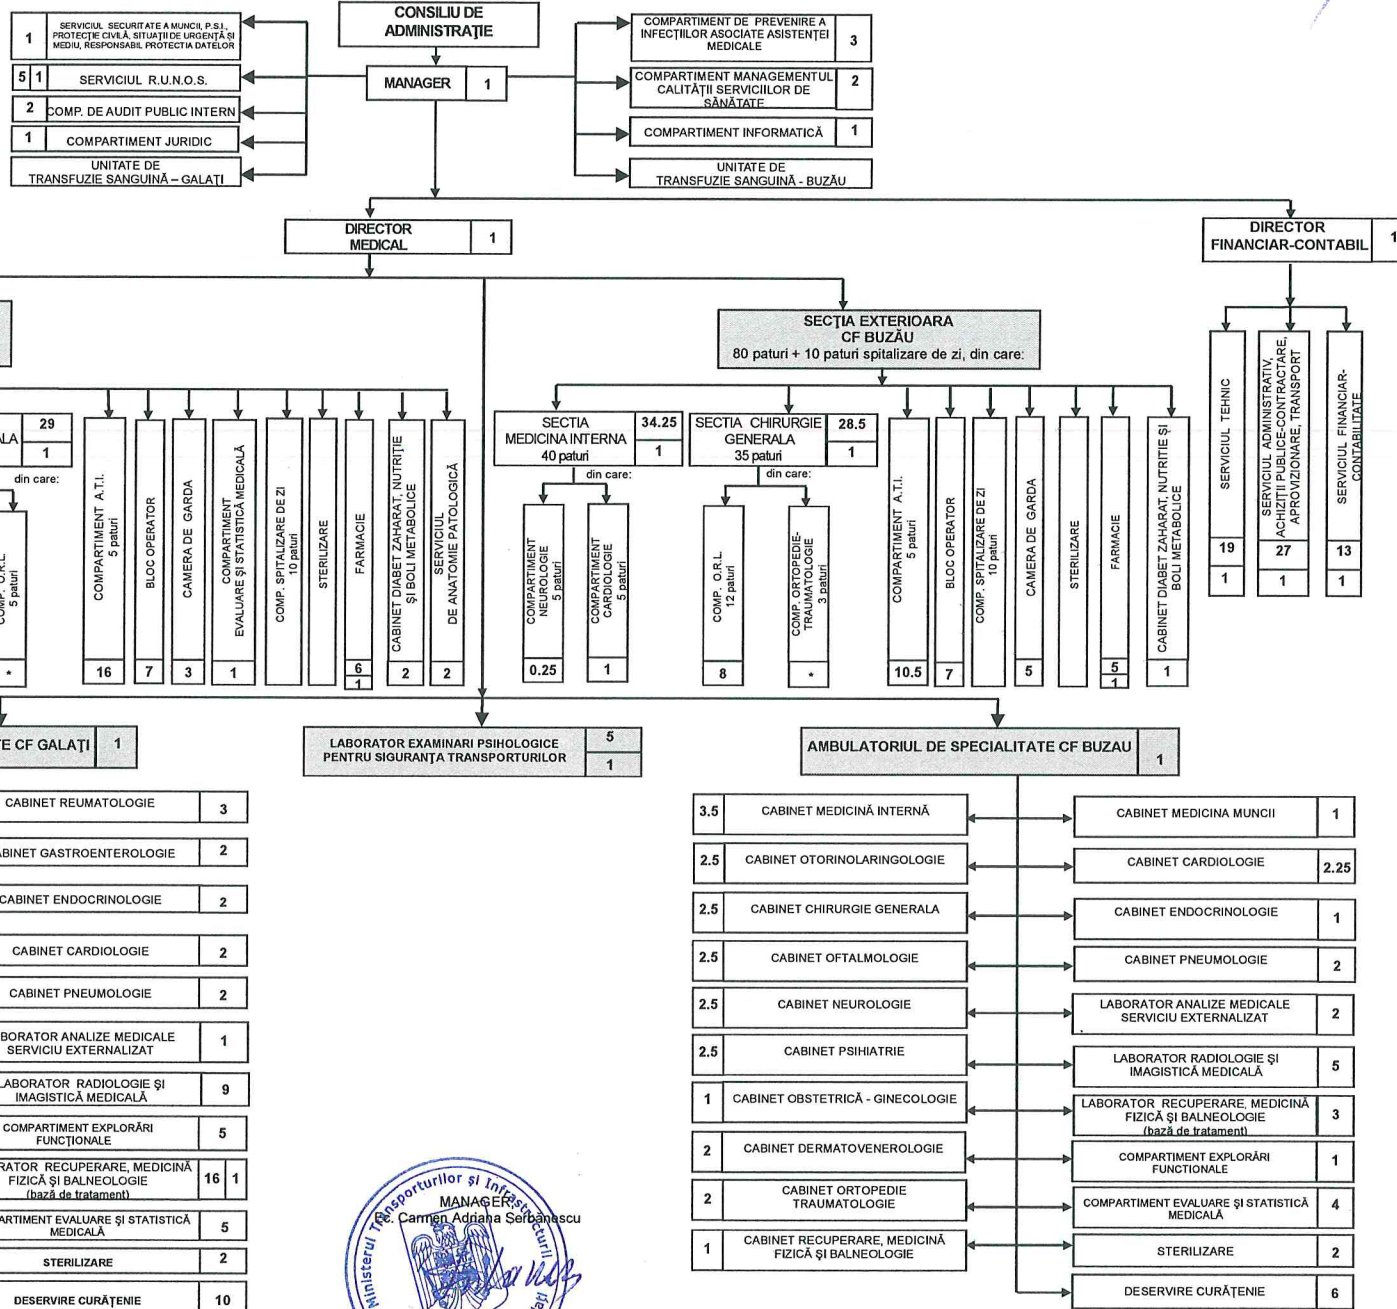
CONSILIU DE ADMINISTRAȚIE

MANAGER 1

1 SERVICIUL SECURITATE A MUNCII, P.S.I., PROTECȚIE CIVILĂ, SITUAȚII DE URGENȚĂ ȘI MEDIU, RESPONSABIL PROTECȚIA DATELOR

5 1 SERVICIUL R.U.N.O.S.

2 COMP. DE AUDIT PUBLIC INTERN

1 COMPARTIMENT JURIDIC

UNITATE DE TRANSFUZIE SANGUINĂ – GALAȚI

COMPARTIMENT DE PREVENIRE A INFECȚIILOR ASOCIATE ASISTENȚEI MEDICALE 3

COMPARTIMENT MANAGEMENTUL CALITĂȚII SERVICIILOR DE SĂNĂTATE 2

COMPARTIMENT INFORMATICĂ 1

UNITATE DE TRANSFUZIE SANGUINĂ - BUZĂU

DIRECTOR MEDICAL 1

DIRECTOR FINANCIAR-CONTABIL 1

SECȚIA EXTERIOARA CF BUZĂU
80 paturi + 10 paturi spitalizare de zi, din care:

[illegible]LA 29 1
din care:
COMP. O.R.L. 5 paturi *

COMPARTIMENT A.T.I. 5 paturi 16
BLOC OPERATOR 7
CAMERA DE GARDA 3
COMPARTIMENT EVALUARE ȘI STATISTICĂ MEDICALĂ 1
COMP. SPITALIZARE DE ZI 10 paturi
STERILIZARE
FARMACIE 6 1
CABINET DIABET ZAHARAT, NUTRIȚIE ȘI BOLI METABOLICE 2
SERVICIUL DE ANATOMIE PATOLOGICĂ 2

SECTIA MEDICINA INTERNA 40 paturi 34.25 1
din care:
COMPARTIMENT NEUROLOGIE 5 paturi 0.25
COMPARTIMENT CARDIOLOGIE 5 paturi 1

SECTIA CHIRURGIE GENERALA 35 paturi 28.5 1
din care:
COMP. O.R.L. 12 paturi 8
COMP. ORTOPEDIE-TRAUMATOLOGIE 3 paturi *

COMPARTIMENT A.T.I. 5 paturi 10.5
BLOC OPERATOR 7
COMP. SPITALIZARE DE ZI 10 paturi
CAMERA DE GARDA 5
STERILIZARE
FARMACIE 5 1
CABINET DIABET ZAHARAT, NUTRITIE ȘI BOLI METABOLICE 1

SERVICIUL TEHNIC 19 1
SERVICIUL ADMINISTRATIV, ACHIZIȚII PUBLICE-CONTRACTARE, APROVIZIONARE, TRANSPORT 27 1
SERVICIUL FINANCIAR-CONTABILITATE 13 1

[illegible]E CF GALAȚI 1

LABORATOR EXAMINARI PSIHOLOGICE PENTRU SIGURANȚA TRANSPORTURILOR 5 1

AMBULATORIUL DE SPECIALITATE CF BUZAU 1

| CABINET REUMATOLOGIE | 3 |
|---|---|
| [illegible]BINET GASTROENTEROLOGIE | 2 |
| CABINET ENDOCRINOLOGIE | 2 |
| CABINET CARDIOLOGIE | 2 |
| CABINET PNEUMOLOGIE | 2 |
| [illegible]BORATOR ANALIZE MEDICALE SERVICIU EXTERNALIZAT | 1 |
| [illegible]LABORATOR RADIOLOGIE ȘI IMAGISTICĂ MEDICALĂ | 9 |
| COMPARTIMENT EXPLORĂRI FUNCȚIONALE | 5 |
| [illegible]RATOR RECUPERARE, MEDICINĂ FIZICĂ ȘI BALNEOLOGIE (bază de tratament) | 16 1 |
| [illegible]ARTIMENT EVALUARE ȘI STATISTICĂ MEDICALĂ | 5 |
| STERILIZARE | 2 |
| DESERVIRE CURĂȚENIE | 10 |

| 3.5 | CABINET MEDICINĂ INTERNĂ |
|---|---|
| 2.5 | CABINET OTORINOLARINGOLOGIE |
| 2.5 | CABINET CHIRURGIE GENERALA |
| 2.5 | CABINET OFTALMOLOGIE |
| 2.5 | CABINET NEUROLOGIE |
| 2.5 | CABINET PSIHIATRIE |
| 1 | CABINET OBSTETRICĂ - GINECOLOGIE |
| 2 | CABINET DERMATOVENEROLOGIE |
| 2 | CABINET ORTOPEDIE TRAUMATOLOGIE |
| 1 | CABINET RECUPERARE, MEDICINĂ FIZICĂ ȘI BALNEOLOGIE |

| CABINET MEDICINA MUNCII | 1 |
|---|---|
| CABINET CARDIOLOGIE | 2.25 |
| CABINET ENDOCRINOLOGIE | 1 |
| CABINET PNEUMOLOGIE | 2 |
| LABORATOR ANALIZE MEDICALE SERVICIU EXTERNALIZAT | 2 |
| LABORATOR RADIOLOGIE ȘI IMAGISTICĂ MEDICALĂ | 5 |
| LABORATOR RECUPERARE, MEDICINĂ FIZICĂ ȘI BALNEOLOGIE (bază de tratament) | 3 |
| COMPARTIMENT EXPLORĂRI FUNCTIONALE | 1 |
| COMPARTIMENT EVALUARE ȘI STATISTICĂ MEDICALĂ | 4 |
| STERILIZARE | 2 |
| DESERVIRE CURĂȚENIE | 6 |

MANAGER,
Ec. Carmen Adriana Șerbănescu

Ministerul Transporturilor și Infrastructurii